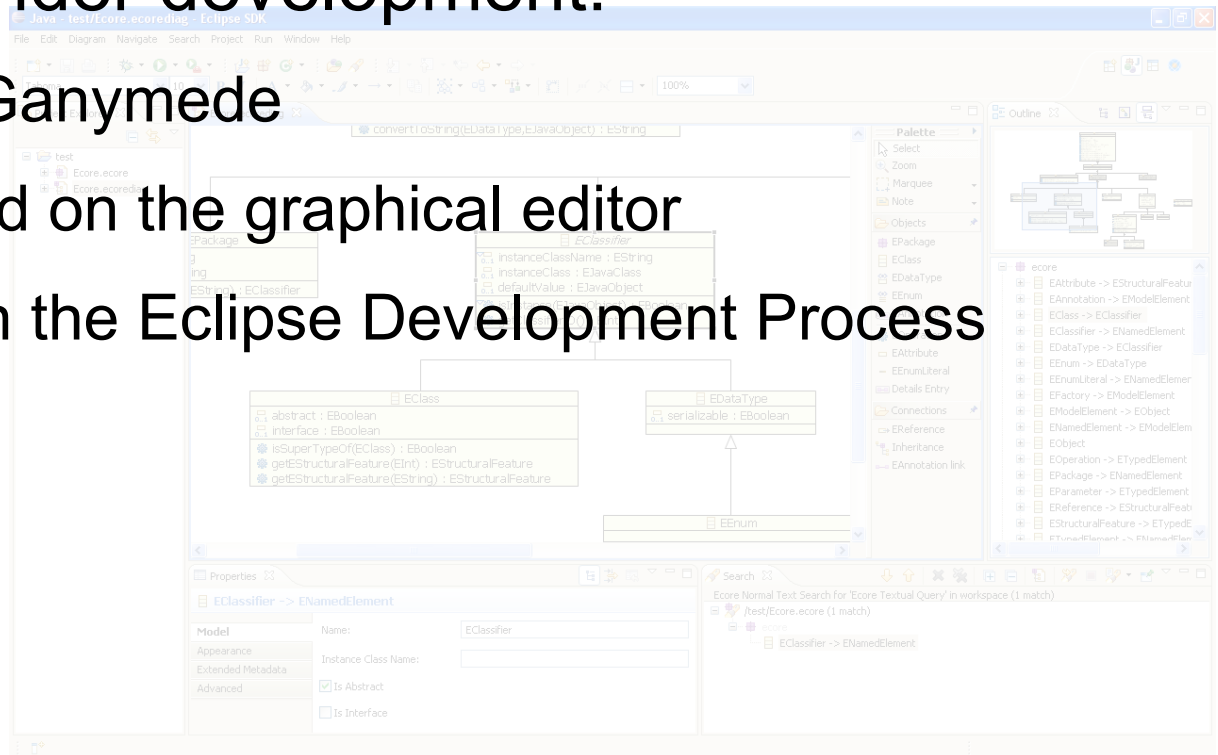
nder development.

Ganymede

d on the graphical editor

n the Eclipse Development Process

Java - test/Ecore.ecorediag - Eclipse SDK

File Edit Diagram Navigate Search Project Run Window Help

100%

test
Ecore.ecore
Ecore.ecorediag

convertToString(EDataType,EJavaObject) : EString

EPackage
g
ing
EString) : EClassifier

EClassifier
instanceClassName : EString
instanceClass : EJavaClass
defaultValue : EJavaObject

EClass
abstract : EBoolean
interface : EBoolean
isSuperTypeOf(EClass) : EBoolean
getEStructuralFeature(EInt) : EStructuralFeature
getEStructuralFeature(EString) : EStructuralFeature

EDataType
serializable : EBoolean

EEnum

Palette
Select
Zoom
Marquee
Note
Objects
EPackage
EClass
EDataType
EEnum
EAttribute
EEnumLiteral
Details Entry
Connections
EReference
Inheritance
EAnnotation link

Outline

ecore
EAttribute -> EStructuralFeatu
EAnnotation -> EModelElement
EClass -> EClassifier
EClassifier -> ENamedElement
EDataType -> EClassifier
EEnum -> EDataType
EEnumLiteral -> ENamedElemer
EFactory -> EModelElement
EModelElement -> EObject
ENamedElement -> EModelElem
EObject
EOperation -> ETypedElement
EPackage -> ENamedElement
EParameter -> ETypedElement
EReference -> EStructuralFeat
EStructuralFeature -> ETypedE
ETypedElement -> ENamedElem

Properties

EClassifier -> ENamedElement

Model
Appearance
Extended Metadata
Advanced

Name: EClassifier
Instance Class Name:
Is Abstract
Is Interface

Search

Ecore Normal Text Search for 'Ecore Textual Query' in workspace (1 match)
/test/Ecore.ecore (1 match)
ecore
EClassifier -> ENamedElement